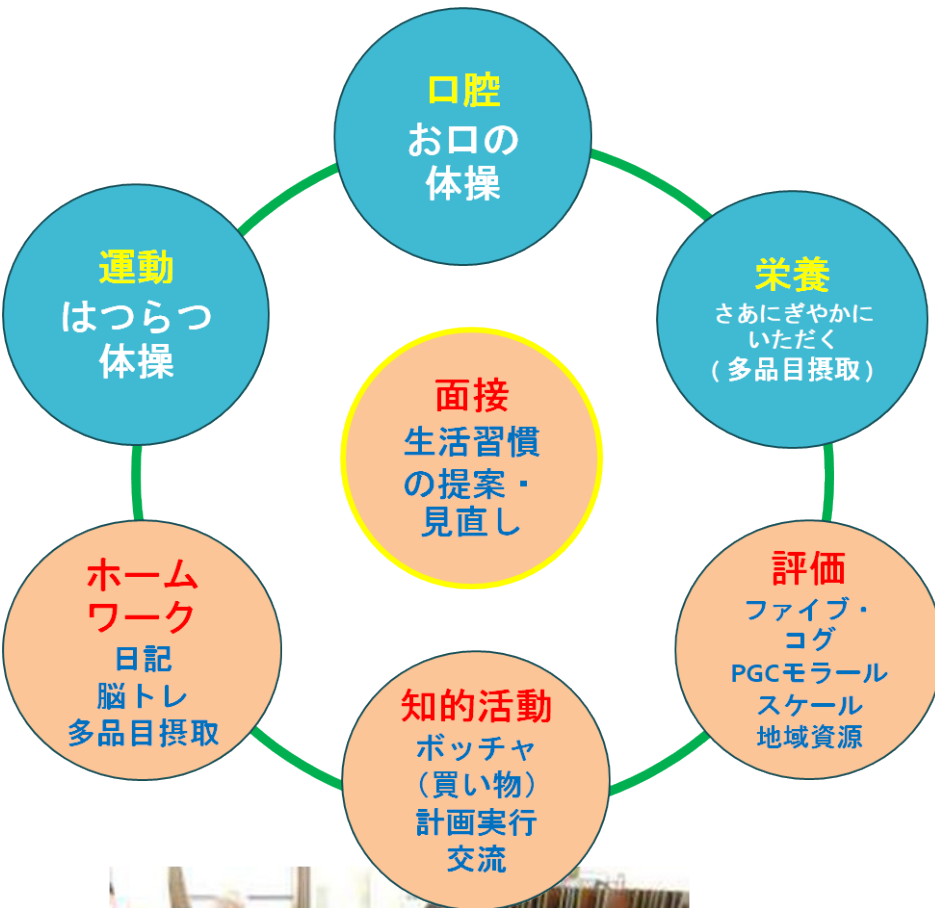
口腔
お口の体操

栄養
さあにぎやかにいただく
（多品目摂取）

評価
ファイブ・コグ
PGCモラールスケール
地域資源

知的活動
ボッチャ
（買い物）
計画実行
交流

ホームワーク
日記
脳トレ
多品目摂取

運動
はつらつ体操

面接
生活習慣の提案・見直し